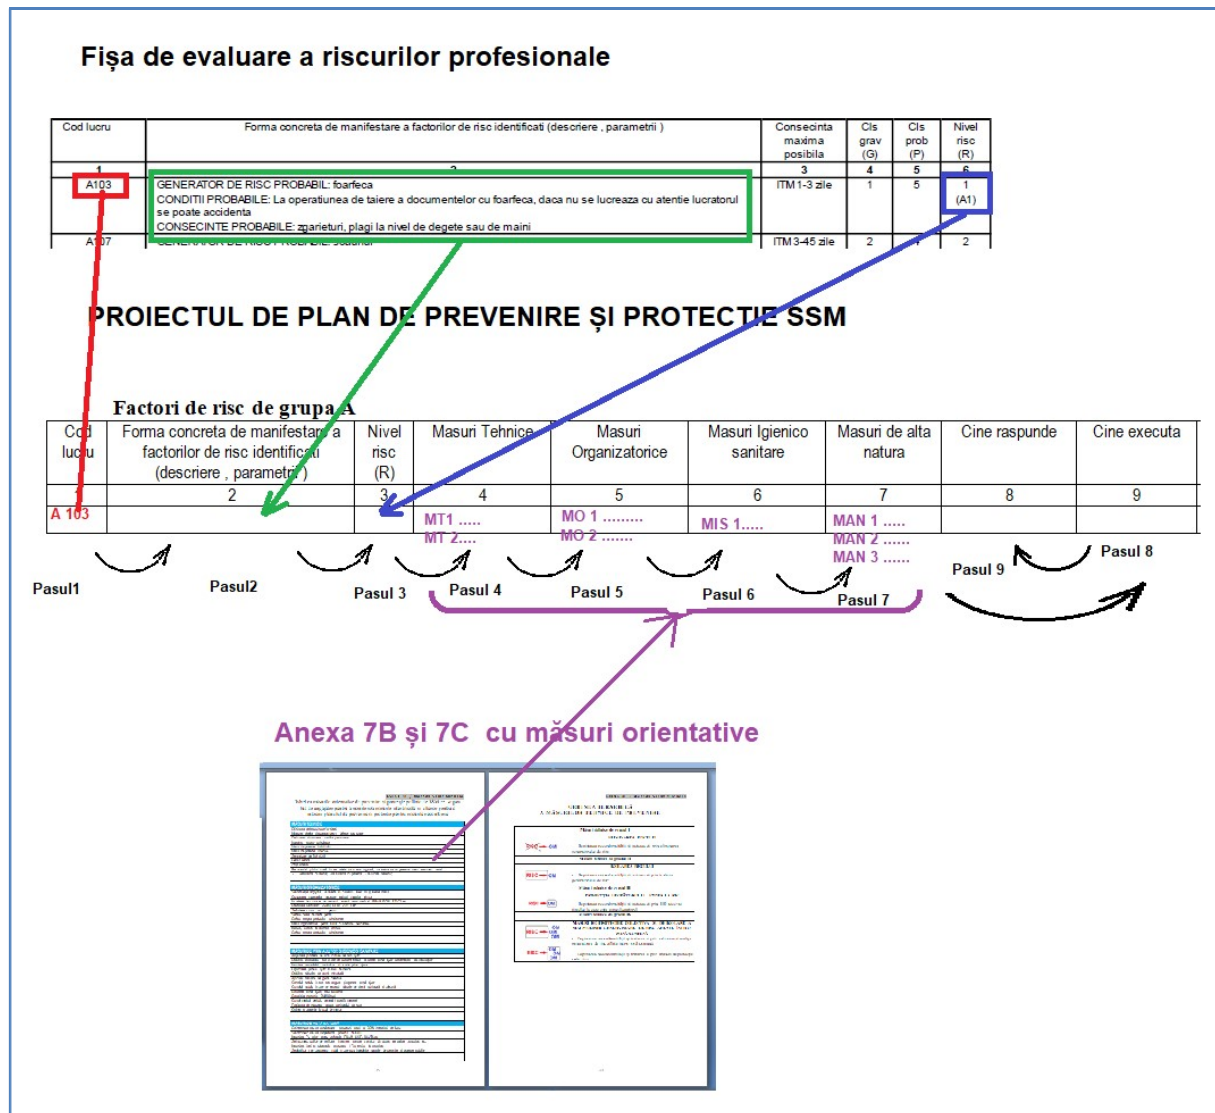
Fișa de evaluare a riscurilor profesionale

| Cod lucru | Forma concreta de manifestare a factorilor de risc identificati (descriere , parametrii ) | Consecinta maxima posibila | Cls grav (G) | Cls prob (P) | Nivel risc (R) |
|---|---|---|---|---|---|
| 1 | 2 | 3 | 4 | 5 | 6 |
| A103 | GENERATOR DE RISC PROBABIL: foarfeca CONDITII PROBABILE: La operatiunea de taiere a documentelor cu foarfeca, daca nu se lucreaza cu atentie lucratorul se poate accidenta CONSECINTE PROBABILE: zgarieturi, plagi la nivel de degete sau de maini | ITM 1-3 zile | 1 | 5 | 1 (A1) |
| A107 | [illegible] | ITM 3-45 zile | 2 | 1 | 2 |

PROIECTUL DE PLAN DE PREVENIRE ȘI PROTECTIE SSM

Factori de risc de grupa A

| Cod lucru | Forma concreta de manifestare a factorilor de risc identificati (descriere , parametrii ) | Nivel risc (R) | Masuri Tehnice | Masuri Organizatorice | Masuri Igienico sanitare | Masuri de alta natura | Cine raspunde | Cine executa |
|---|---|---|---|---|---|---|---|---|
| 1 | 2 | 3 | 4 | 5 | 6 | 7 | 8 | 9 |
| A 103 | | | MT1 ..... MT 2.... | MO 1 ......... MO 2 ....... | MIS 1..... | MAN 1 ..... MAN 2 ..... MAN 3 ..... | | |

Pasul1 Pasul2 Pasul 3 Pasul 4 Pasul 5 Pasul 6 Pasul 7 Pasul 9 Pasul 8

Anexa 7B și 7C cu măsuri orientative

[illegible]